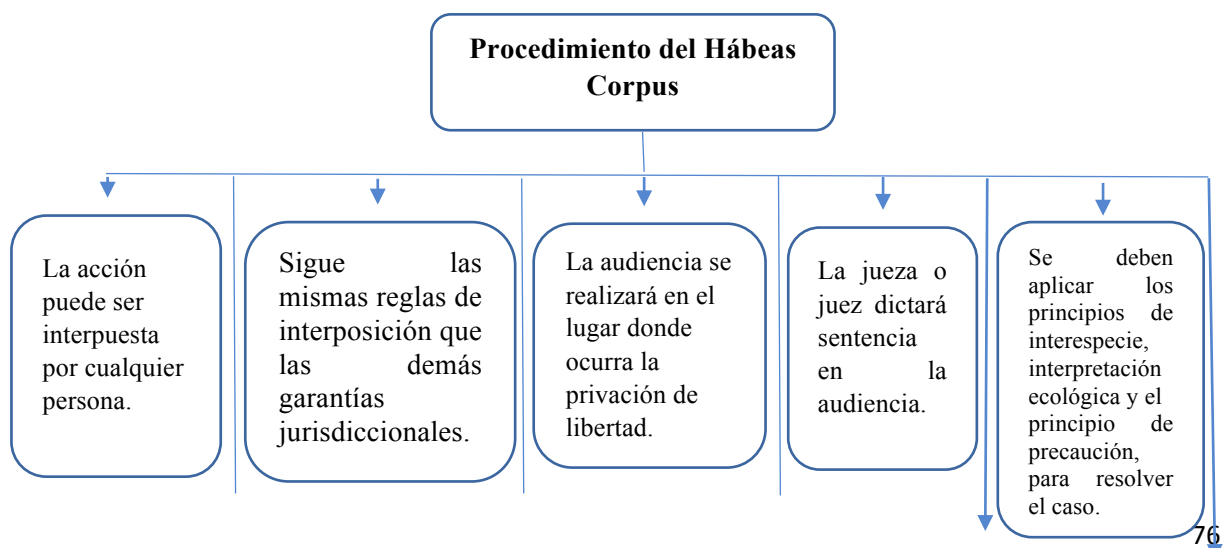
Procedimiento del Hábeas Corpus

La acción puede ser interpuesta por cualquier persona.

Sigue las mismas reglas de interposición que las demás garantías jurisdiccionales.

La audiencia se realizará en el lugar donde ocurra la privación de libertad.

La jueza o juez dictará sentencia en la audiencia.

Se deben aplicar los principios de interespecie, interpretación ecológica y el principio de precaución, para resolver el caso.

76